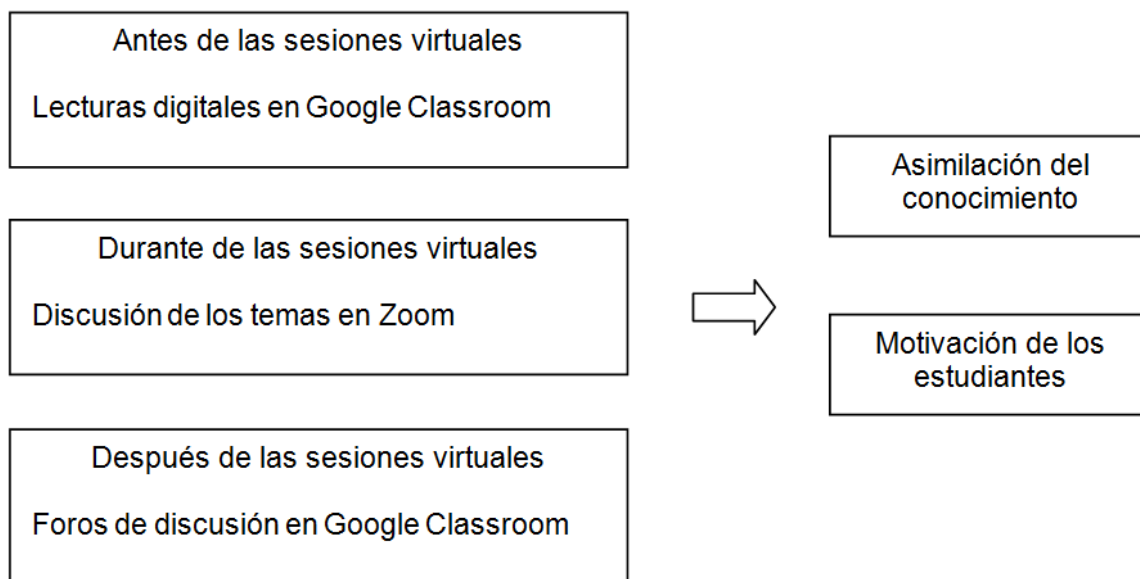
Antes de las sesiones virtuales

Lecturas digitales en Google Classroom

Durante de las sesiones virtuales

Discusión de los temas en Zoom

Después de las sesiones virtuales

Foros de discusión en Google Classroom

Asimilación del conocimiento

Motivación de los estudiantes